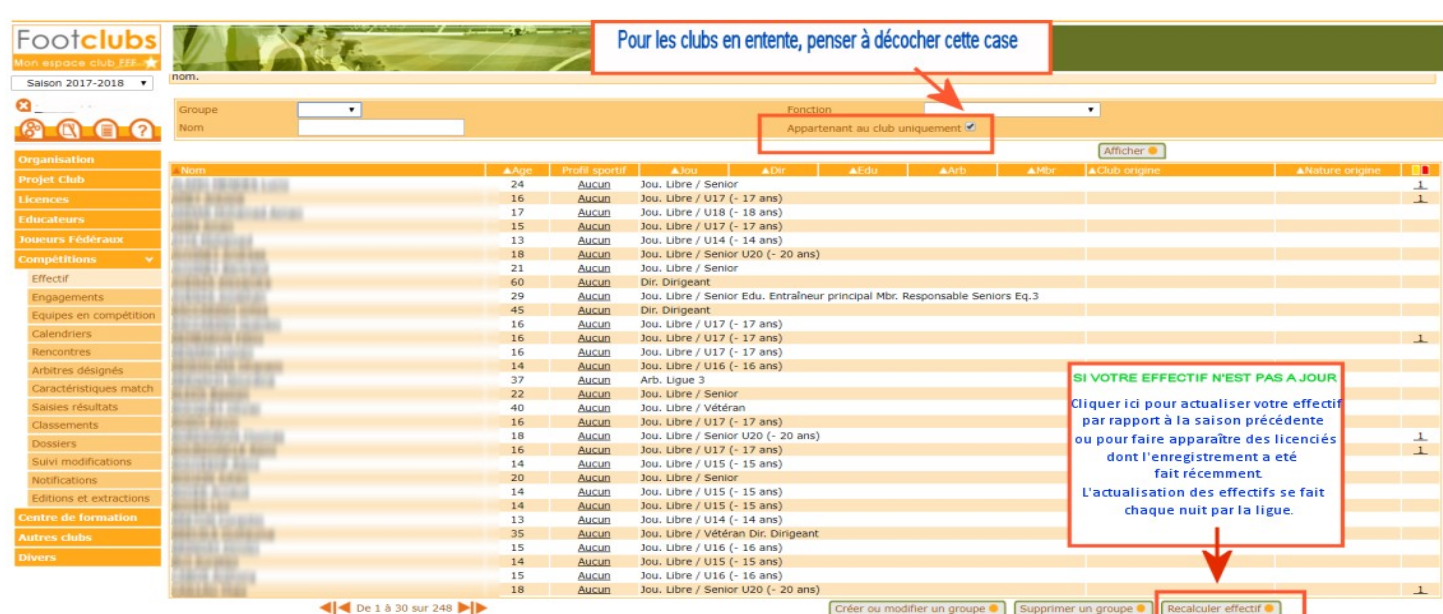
Footclubs
Mon espace club FFF

Saison 2017-2018

Organisation
Projet Club
Licences
Educateurs
Joueurs Fédéraux
Compétitions
Effectif
Engagements
Equipes en compétition
Calendriers
Rencontres
Arbitres désignés
Caractéristiques match
Saisies résultats
Classements
Dossiers
Suivi modifications
Notifications
Editions et extractions
Centre de formation
Autres clubs
Divers

Pour les clubs en entente, penser à décocher cette case

nom.

Groupe
Nom
Fonction
Appartenant au club uniquement

Afficher

| Nom | Age | Profil sportif | Jou | Dir | Edu | Arb | Mbr | Club origine | Nature origine |
|---|---|---|---|---|---|---|---|---|---|
| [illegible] | 24 | Aucun | Jou. Libre / Senior | | | | | | |
| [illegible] | 16 | Aucun | Jou. Libre / U17 (- 17 ans) | | | | | | |
| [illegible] | 17 | Aucun | Jou. Libre / U18 (- 18 ans) | | | | | | |
| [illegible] | 15 | Aucun | Jou. Libre / U17 (- 17 ans) | | | | | | |
| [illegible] | 13 | Aucun | Jou. Libre / U14 (- 14 ans) | | | | | | |
| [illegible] | 18 | Aucun | Jou. Libre / Senior U20 (- 20 ans) | | | | | | |
| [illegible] | 21 | Aucun | Jou. Libre / Senior | | | | | | |
| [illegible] | 60 | Aucun | Dir. Dirigeant | | | | | | |
| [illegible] | 29 | Aucun | Jou. Libre / Senior Edu. Entraîneur principal Mbr. Responsable Seniors Eq.3 | | | | | | |
| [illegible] | 45 | Aucun | Dir. Dirigeant | | | | | | |
| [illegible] | 16 | Aucun | Jou. Libre / U17 (- 17 ans) | | | | | | |
| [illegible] | 16 | Aucun | Jou. Libre / U17 (- 17 ans) | | | | | | |
| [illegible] | 16 | Aucun | Jou. Libre / U17 (- 17 ans) | | | | | | |
| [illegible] | 14 | Aucun | Jou. Libre / U16 (- 16 ans) | | | | | | |
| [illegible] | 37 | Aucun | Arb. Ligue 3 | | | | | | |
| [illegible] | 22 | Aucun | Jou. Libre / Senior | | | | | | |
| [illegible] | 40 | Aucun | Jou. Libre / Vétéran | | | | | | |
| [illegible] | 16 | Aucun | Jou. Libre / U17 (- 17 ans) | | | | | | |
| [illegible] | 18 | Aucun | Jou. Libre / Senior U20 (- 20 ans) | | | | | | |
| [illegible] | 16 | Aucun | Jou. Libre / U17 (- 17 ans) | | | | | | |
| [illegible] | 14 | Aucun | Jou. Libre / U15 (- 15 ans) | | | | | | |
| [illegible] | 20 | Aucun | Jou. Libre / Senior | | | | | | |
| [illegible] | 14 | Aucun | Jou. Libre / U15 (- 15 ans) | | | | | | |
| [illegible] | 14 | Aucun | Jou. Libre / U15 (- 15 ans) | | | | | | |
| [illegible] | 13 | Aucun | Jou. Libre / U14 (- 14 ans) | | | | | | |
| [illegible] | 35 | Aucun | Jou. Libre / Vétéran Dir. Dirigeant | | | | | | |
| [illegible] | 15 | Aucun | Jou. Libre / U16 (- 16 ans) | | | | | | |
| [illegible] | 14 | Aucun | Jou. Libre / U15 (- 15 ans) | | | | | | |
| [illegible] | 15 | Aucun | Jou. Libre / U16 (- 16 ans) | | | | | | |
| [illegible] | 18 | Aucun | Jou. Libre / Senior U20 (- 20 ans) | | | | | | |

SI VOTRE EFFECTIF N'EST PAS A JOUR

Cliquer ici pour actualiser votre effectif par rapport à la saison précédente ou pour faire apparaître des licenciés dont l'enregistrement a été fait récemment.
L'actualisation des effectifs se fait chaque nuit par la ligue.

De 1 à 30 sur 248

Créer ou modifier un groupe
Supprimer un groupe
Recalculer effectif